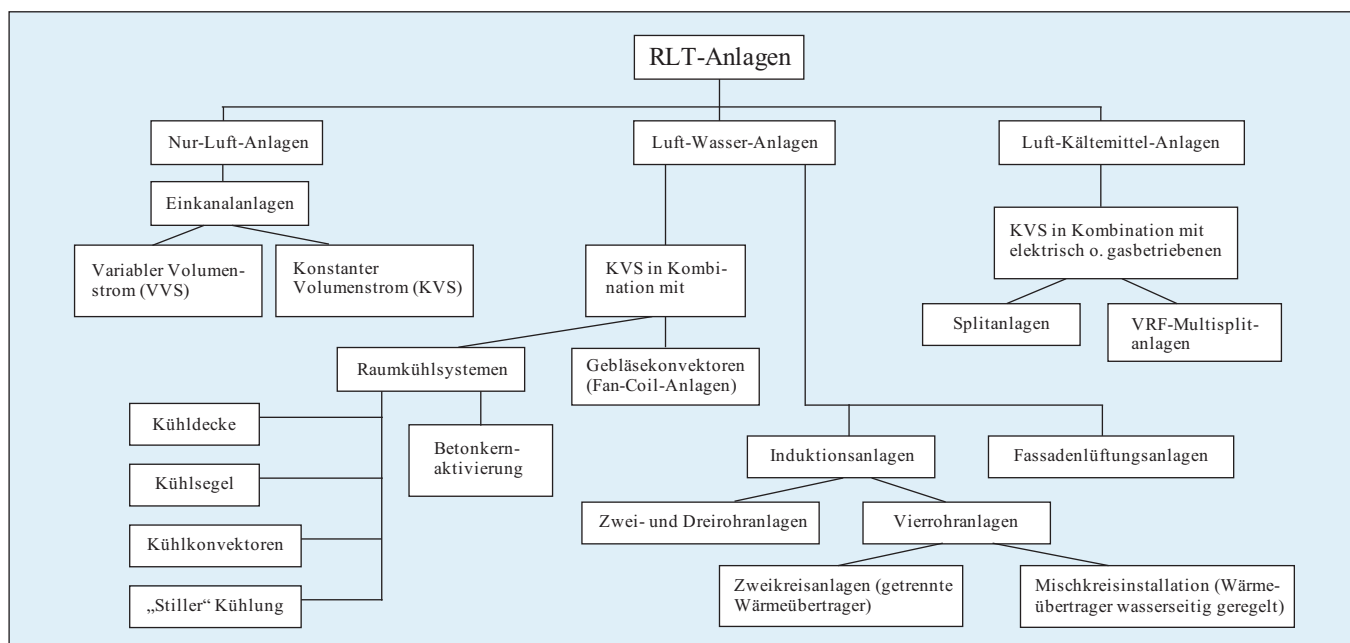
RLT-Anlagen

Nur-Luft-Anlagen

Luft-Wasser-Anlagen

Luft-Kältemittel-Anlagen

Einkanalanlagen

Variabler Volumenstrom (VVS)

Konstanter Volumenstrom (KVS)

KVS in Kombination mit

KVS in Kombination mit elektrisch o. gasbetriebenen

Splitanlagen

VRF-Multisplitanlagen

Raumkühlsystemen

Gebläsekonvektoren (Fan-Coil-Anlagen)

Kühldecke

Betonkernaktivierung

Kühlsegel

Kühlkonvektoren

„Stiller" Kühlung

Induktionsanlagen

Fassadenlüftungsanlagen

Zwei- und Dreirohranlagen

Vierrohranlagen

Zweikreisanlagen (getrennte Wärmeübertrager)

Mischkreisinstallation (Wärmeübertrager wasserseitig geregelt)